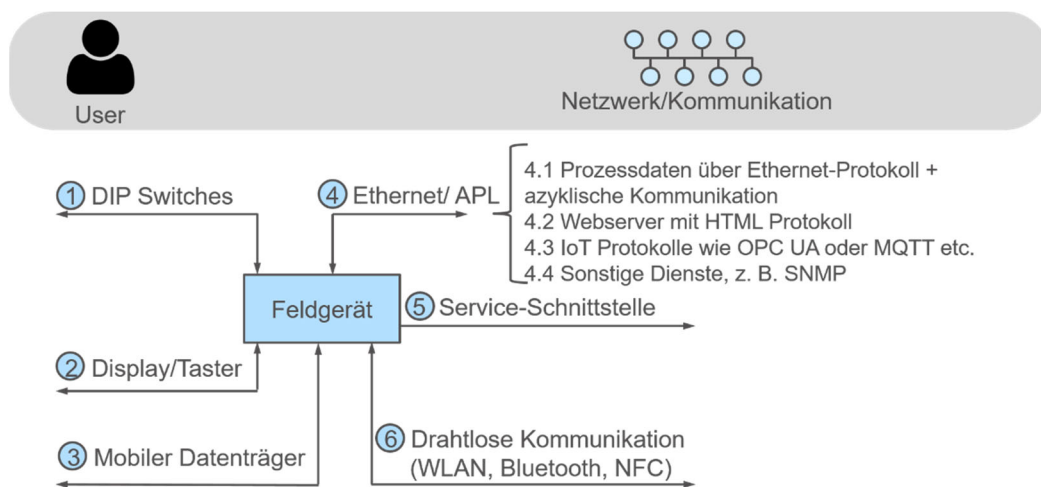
User

Netzwerk/Kommunikation

1 DIP Switches

4 Ethernet/ APL

4.1 Prozessdaten über Ethernet-Protokoll + azyklische Kommunikation
4.2 Webserver mit HTML Protokoll
4.3 IoT Protokolle wie OPC UA oder MQTT etc.
4.4 Sonstige Dienste, z. B. SNMP

Feldgerät

5 Service-Schnittstelle

2 Display/Taster

3 Mobiler Datenträger

6 Drahtlose Kommunikation (WLAN, Bluetooth, NFC)